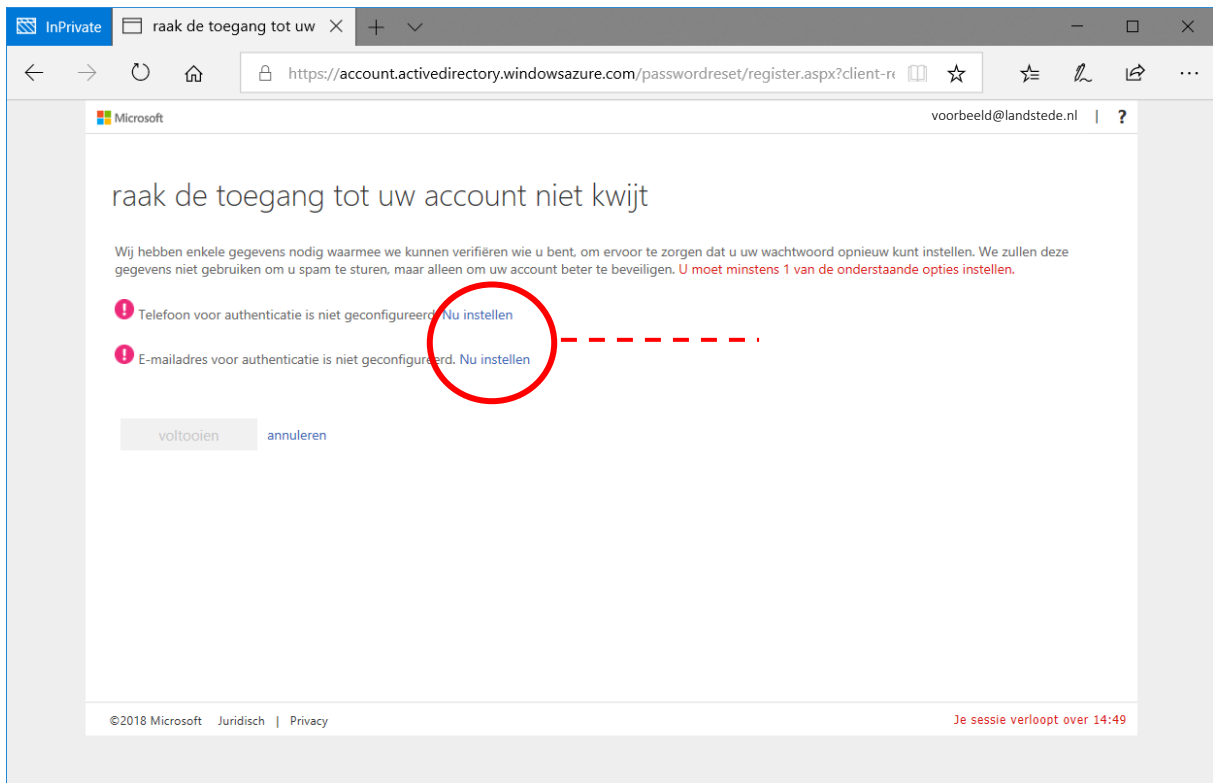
InPrivate | raak de toegang tot uw

https://account.activedirectory.windowsazure.com/passwordreset/register.aspx?client-re

Microsoft

voorbeeld@landstede.nl | ?

raak de toegang tot uw account niet kwijt

Wij hebben enkele gegevens nodig waarmee we kunnen verifiëren wie u bent, om ervoor te zorgen dat u uw wachtwoord opnieuw kunt instellen. We zullen deze gegevens niet gebruiken om u spam te sturen, maar alleen om uw account beter te beveiligen. U moet minstens 1 van de onderstaande opties instellen.

Telefoon voor authenticatie is niet geconfigureerd. Nu instellen

E-mailadres voor authenticatie is niet geconfigureerd. Nu instellen

voltooien annuleren

©2018 Microsoft Juridisch | Privacy

Je sessie verloopt over 14:49